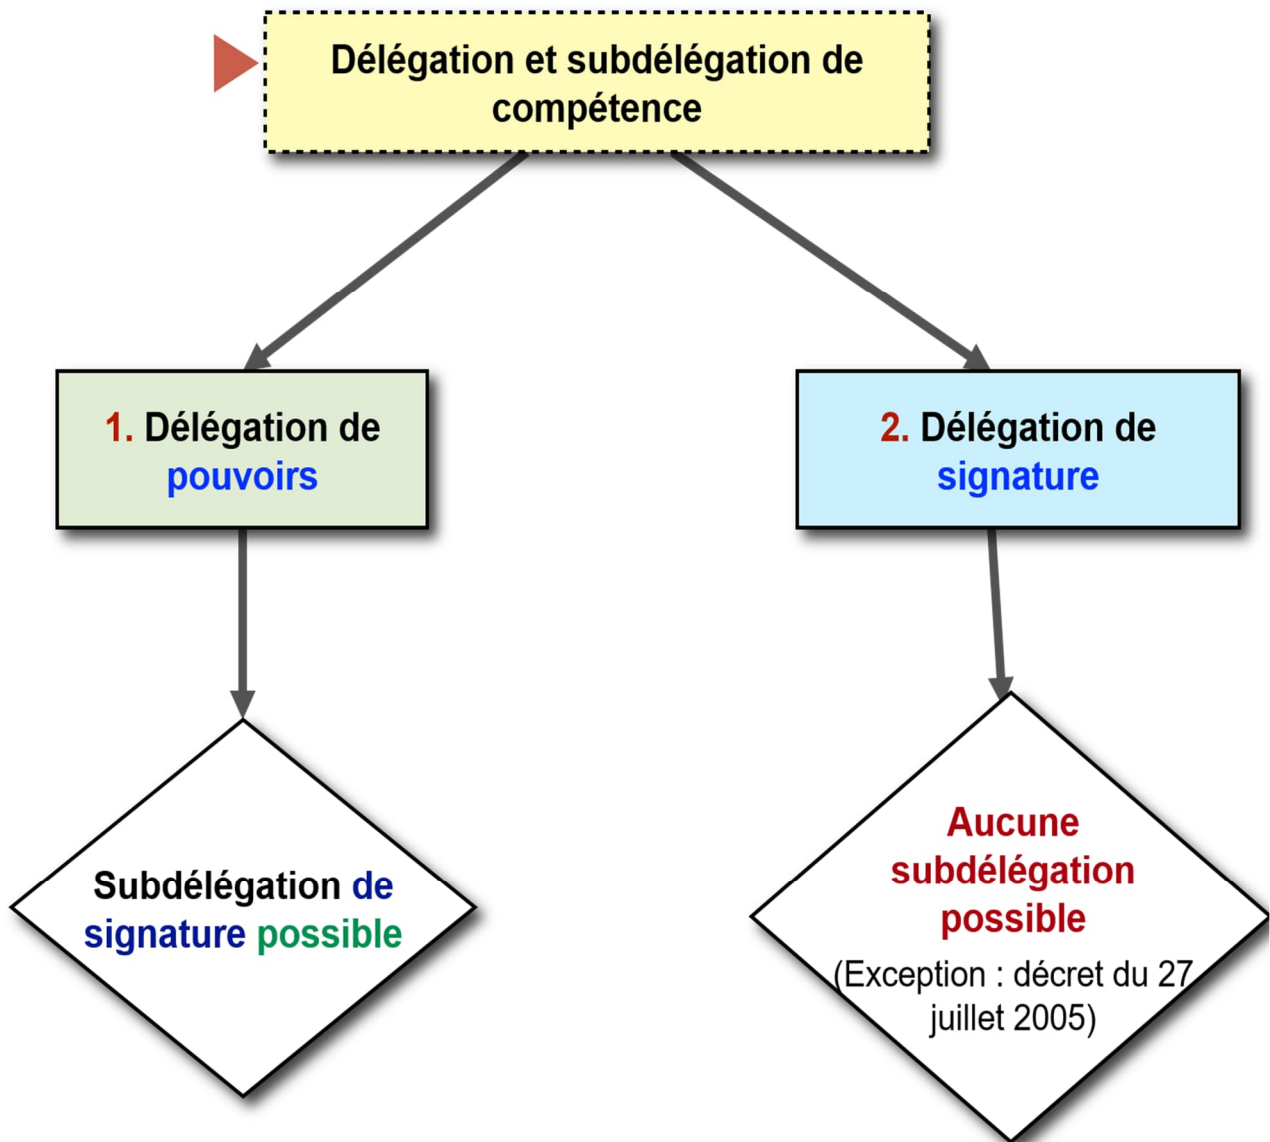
Délégation et subdélégation de compétence

1. Délégation de pouvoirs

2. Délégation de signature

Subdélégation de signature possible

Aucune subdélégation possible
(Exception : décret du 27 juillet 2005)